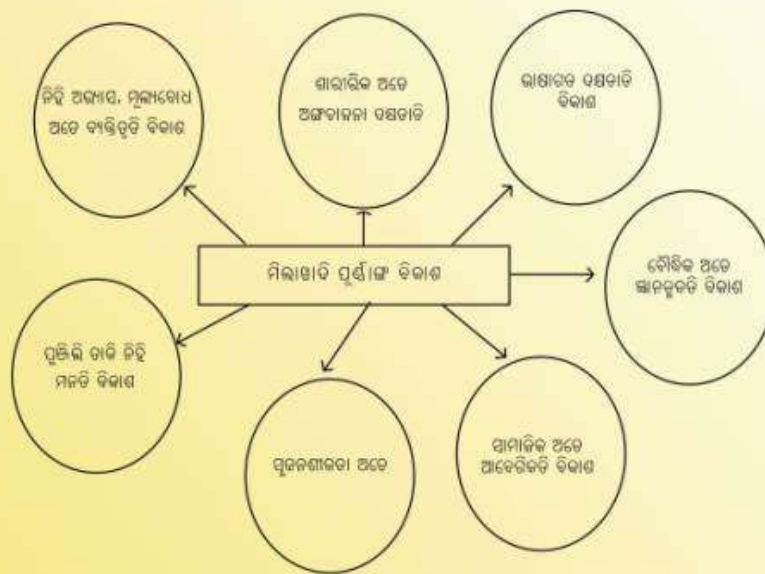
ପିଲାଙ୍କର ପୂର୍ଣ୍ଣାଙ୍ଗ ବିକାଶ

ନିଜ ଅଭ୍ୟାସ, ମୂଲ୍ୟବୋଧ ଅଟେ ବ୍ୟକ୍ତିତ୍ୱର ବିକାଶ

ଶାରୀରିକ ଅଟେ ଅଙ୍ଗଚାଳନା ଦକ୍ଷତାର

ଭାଷାଗତ ଦକ୍ଷତାର ବିକାଶ

ବୌଦ୍ଧିକ ଅଟେ ଜ୍ଞାନକୁଶଳତା ବିକାଶ

ପ୍ରକୃତି ପ୍ରତି ନିଜ ମନର ବିକାଶ

ସୃଜନଶୀଳତା ଅଟେ

ସାମାଜିକ ଅଟେ ଆବେଗିକର ବିକାଶ